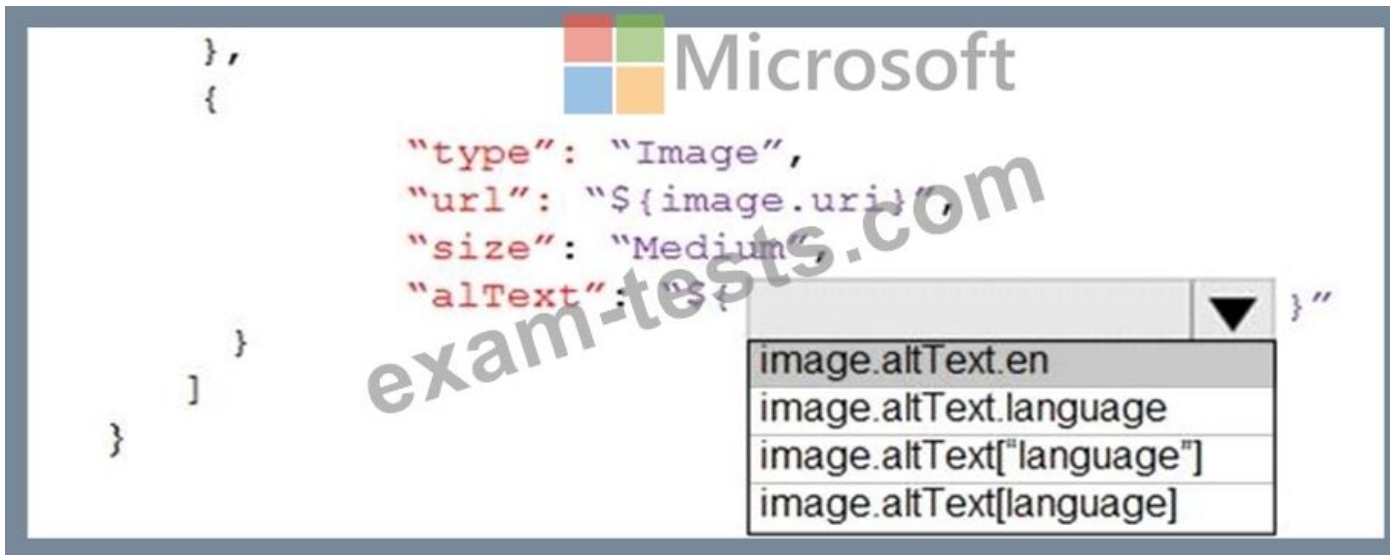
},
{
"type": "Image",
"url": "${image.uri}",
"size": "Medium",
"alText": "${ ▼ }"
}
]
}

image.altText.en
image.altText.language
image.altText["language"]
image.altText[language]

Microsoft
exam-tests.com